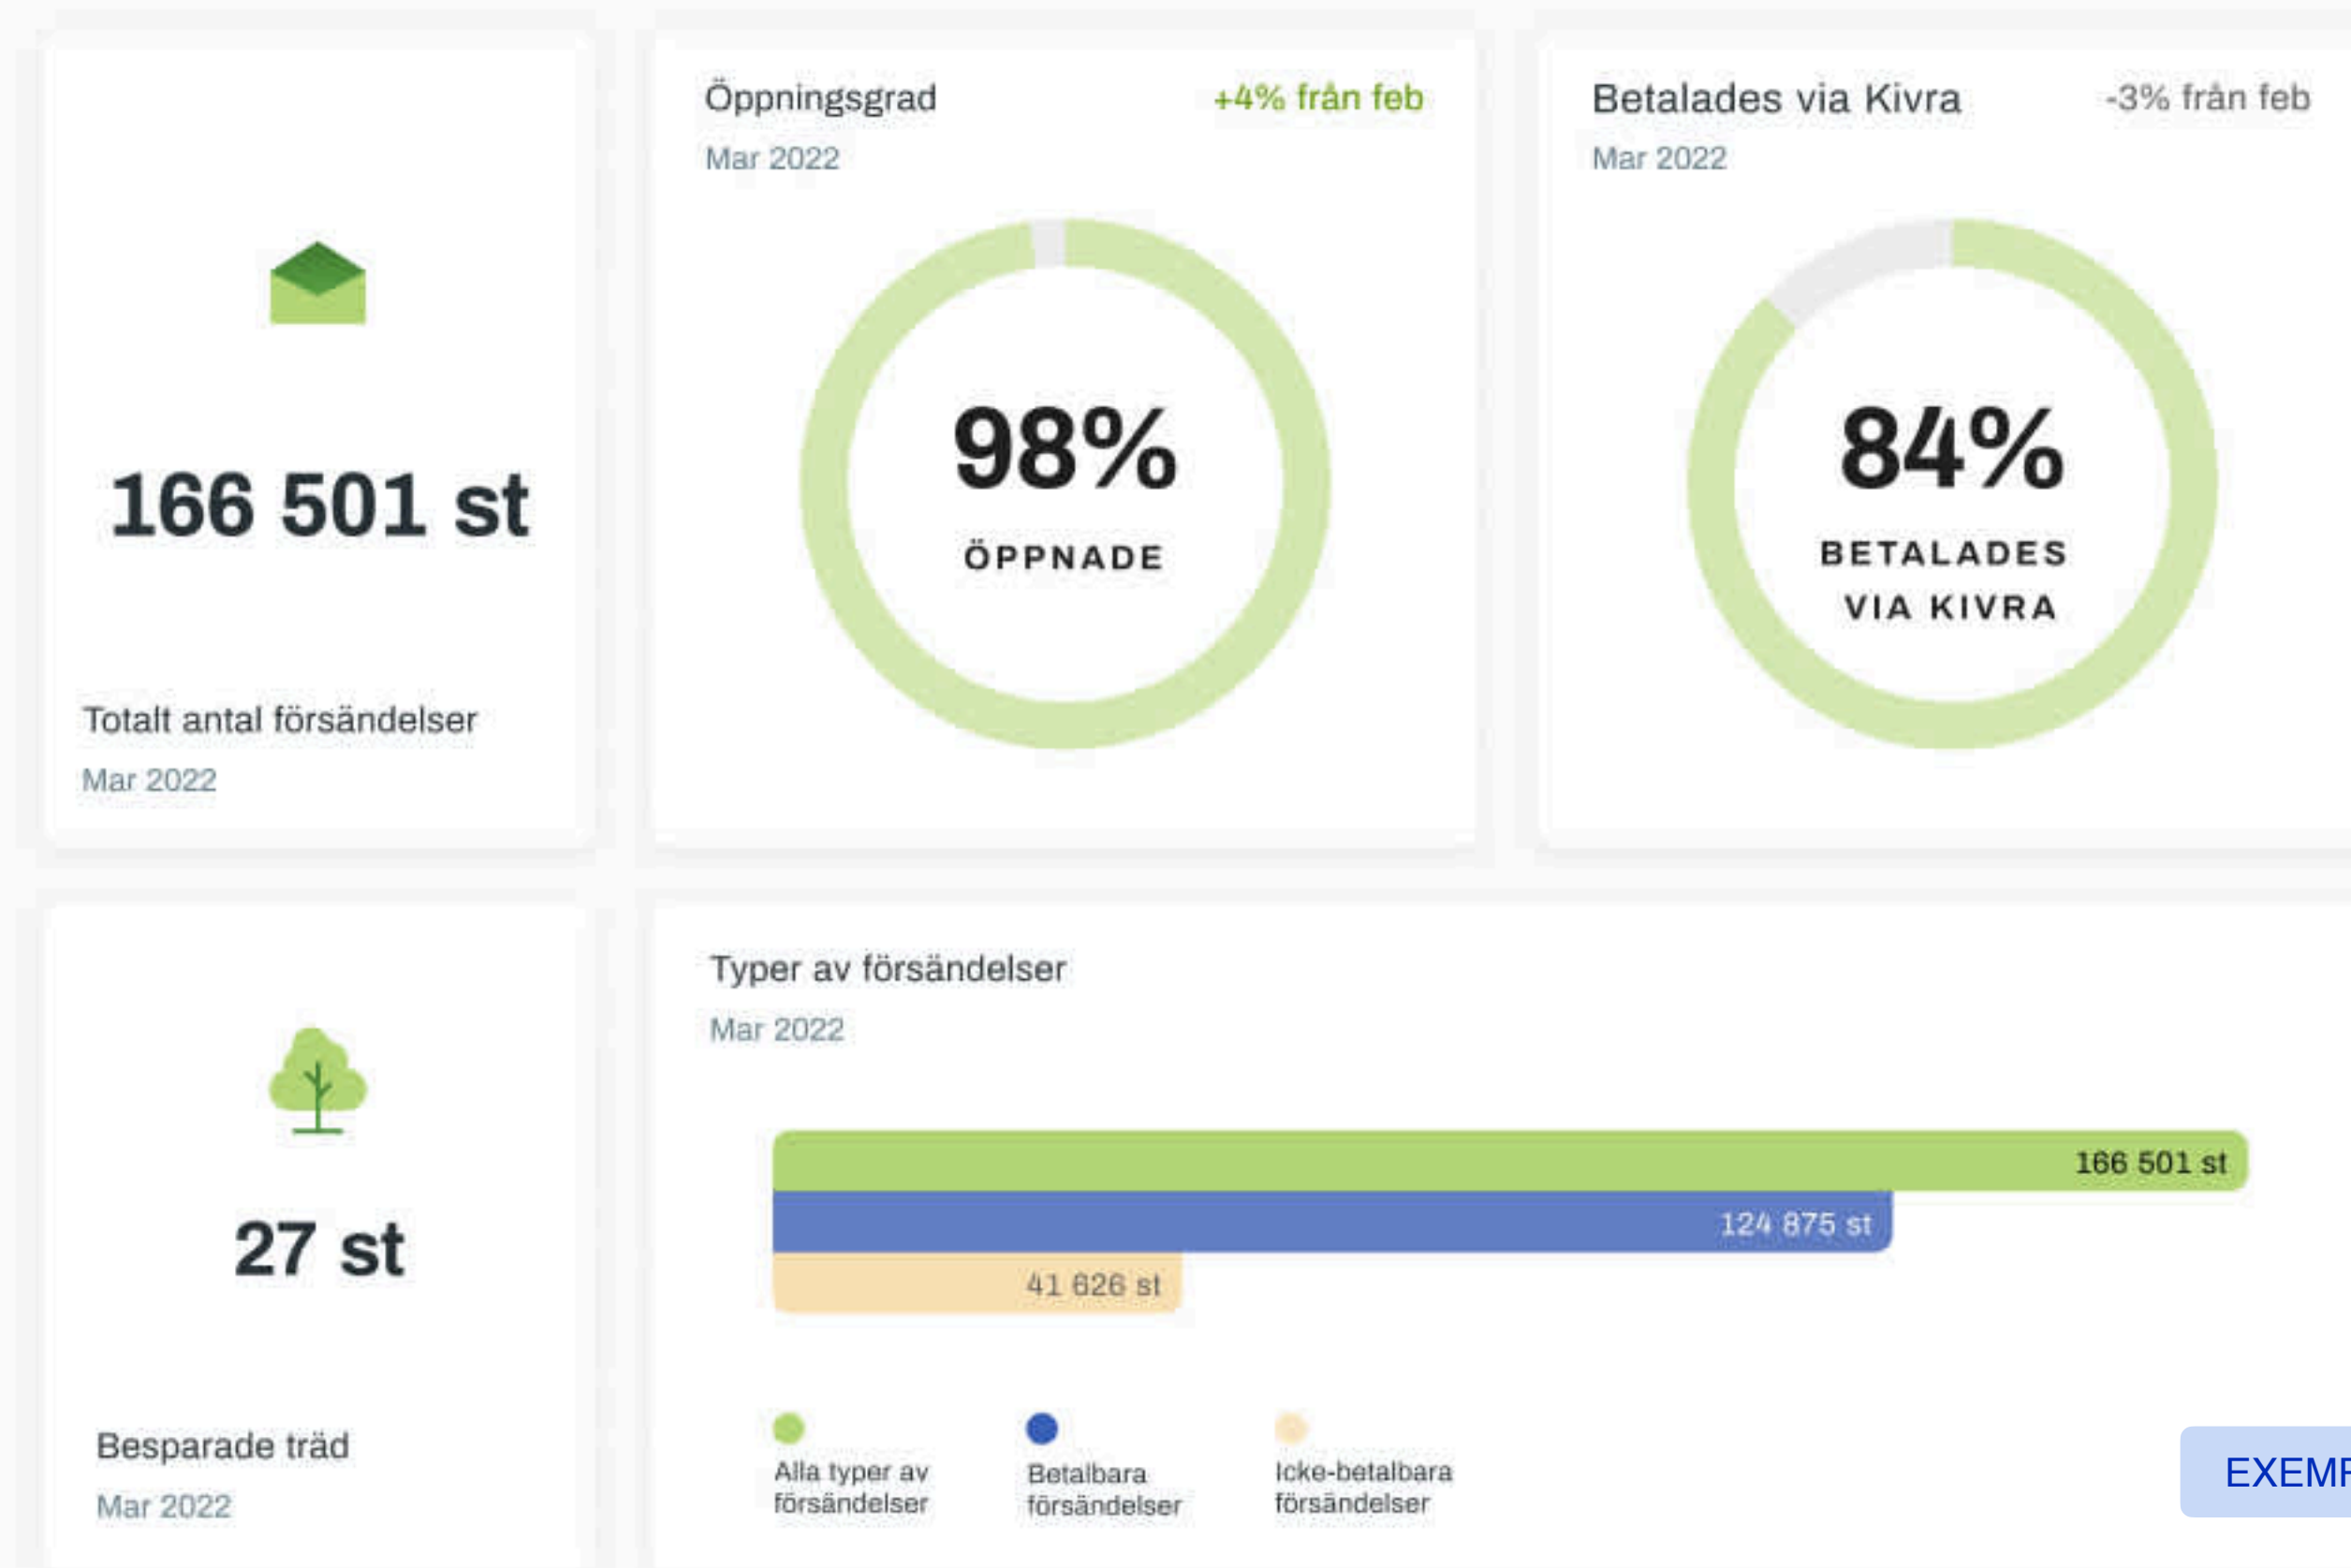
166 501 st

Totalt antal försändelser
Mar 2022

Öppningsgrad
+4% från feb
Mar 2022

98%
ÖPPNADE

Betalades via Kivra
-3% från feb
Mar 2022

84%
BETALADES VIA KIVRA

27 st

Besparade träd
Mar 2022

Typer av försändelser
Mar 2022

166 501 st
124 875 st
41 626 st

Alla typer av försändelser
Betalbara försändelser
Icke-betalbara försändelser

EXEMP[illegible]